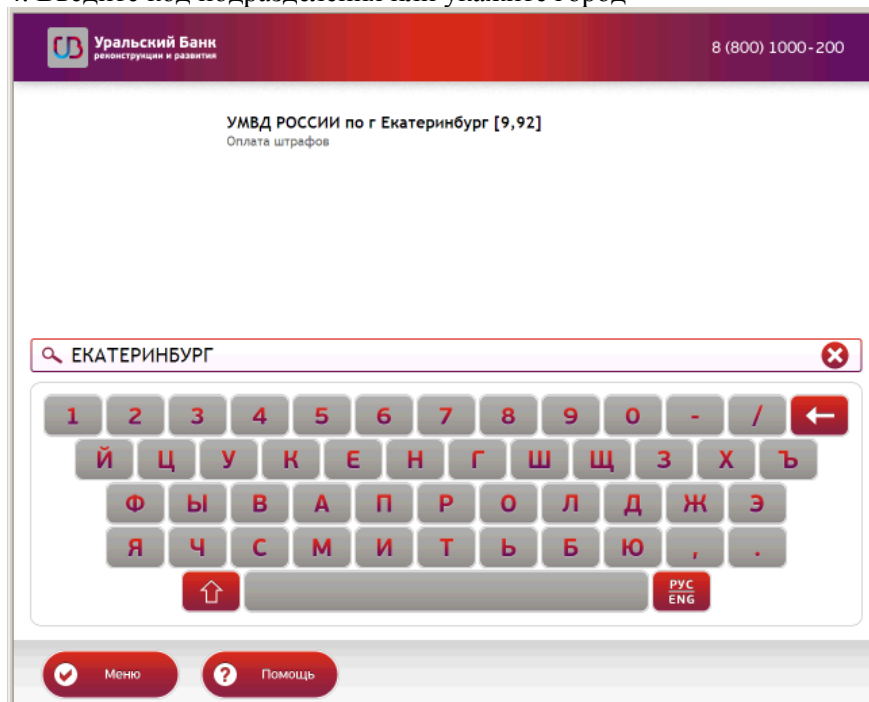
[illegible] Введите код подразделения или укажите город

UB Уральский Банк реконструкции и развития

8 (800) 1000-200

УМВД РОССИИ по г Екатеринбург [9,92]
Оплата штрафов

ЕКАТЕРИНБУРГ

1 2 3 4 5 6 7 8 9 0 - /
Й Ц У К Е Н Г Ш Щ З Х Ъ
Ф Ы В А П Р О Л Д Ж Э
Я Ч С М И Т Ь Б Ю , .
РУС ENG

Меню
Помощь